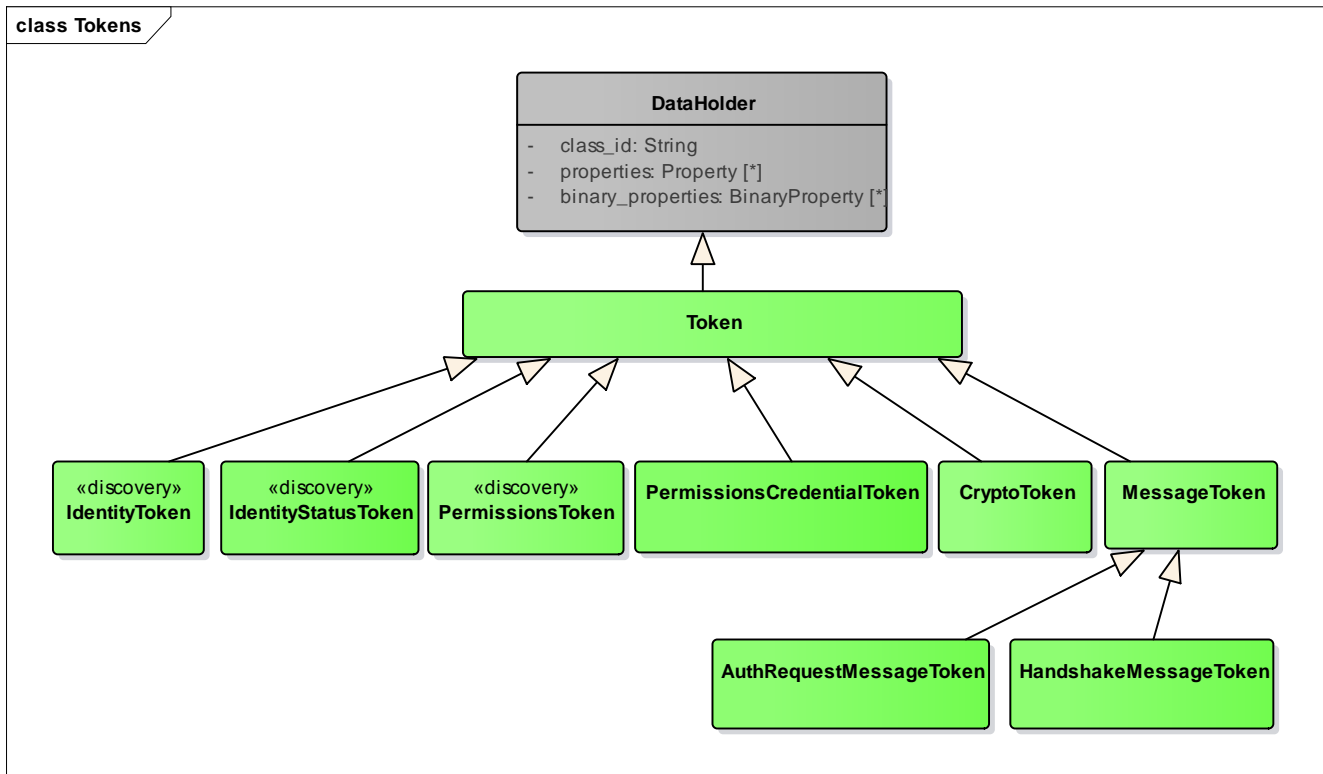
class Tokens

DataHolder

- class_id: String
- properties: Property [*]
- binary_properties: BinaryProperty [*]

Token

«discovery»
IdentityToken

«discovery»
IdentityStatusToken

«discovery»
PermissionsToken

PermissionsCredentialToken

CryptoToken

MessageToken

AuthRequestMessageToken

HandshakeMessageToken